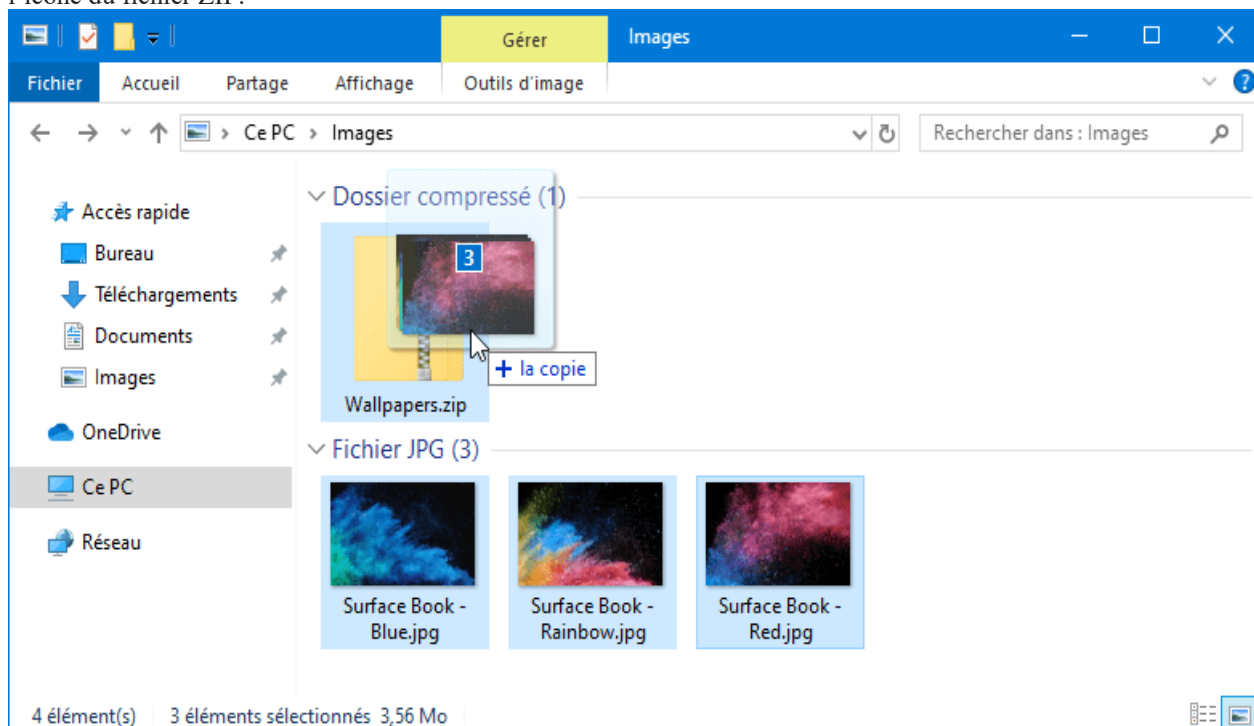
l'icône du fichier ZIP :

Gérer
Images
Fichier
Accueil
Partage
Affichage
Outils d'image
Ce PC › Images
Rechercher dans : Images
Accès rapide
Bureau
Téléchargements
Documents
Images
OneDrive
Ce PC
Réseau
Dossier compressé (1)
3
+ la copie
Wallpapers.zip
Fichier JPG (3)
Surface Book - Blue.jpg
Surface Book - Rainbow.jpg
Surface Book - Red.jpg
4 élément(s) 3 éléments sélectionnés 3,56 Mo